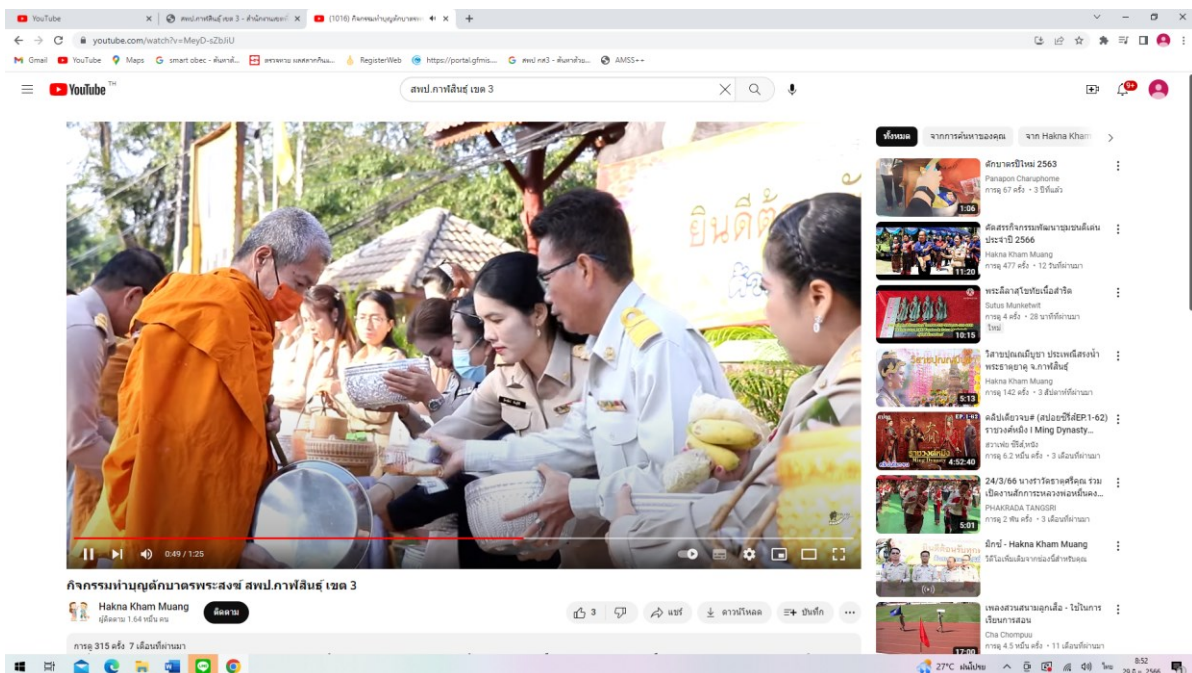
YouTube | สพป.กาฬสินธุ์ เขต 3 - สำนักงานเขต | (1016) กิจกรรมทำบุญตักบาตร

youtube.com/watch?v=MeyD-sZbJiU

Gmail YouTube Maps smart obec - ค้นหาสั... ตรวจสอบ ผลสลากกินแ... RegisterWeb https://portal.gfmis... สพป กส3 - ค้นหาด้วย... AMSS++

YouTube TH

สพป.กาฬสินธุ์ เขต 3

9+

ยินดีต้

0:49 / 1:25

กิจกรรมทำบุญตักบาตรพระสงฆ์ สพป.กาฬสินธุ์ เขต 3

Hakna Kham Muang
ผู้ติดตาม 1.64 หมื่น คน

ติดตาม

3 | แชร์ | ดาวน์โหลด | บันทึก | ...

การดู 315 ครั้ง 7 เดือนที่ผ่านมา

ทั้งหมด | จากการค้นหาของคุณ | จาก Hakna Kham

ตักบาตรปีใหม่ 2563
Panapon Charuphome
การดู 67 ครั้ง • 3 ปีที่แล้ว
1:06

คัดสรรกิจกรรมพัฒนาชุมชนดีเด่น ประจำปี 2566
Hakna Kham Muang
การดู 477 ครั้ง • 12 วันที่ผ่านมา
11:20

พระลีลาสโรชรัชเนื้อสำริด
Sutus Munketwit
การดู 4 ครั้ง • 28 นาทีที่ผ่านมา
ใหม่
10:15

วิสาขบุณณมีบูชา ประเพณีสรงน้ำพระธาตุยาคู จ.กาฬสินธุ์
Hakna Kham Muang
การดู 142 ครั้ง • 3 สัปดาห์ที่ผ่านมา
5:13

คลิปเดียวจบ# (สปอยซีรี่ส์EP.1-62) ราชวงศ์หมิง I Ming Dynasty...
สวาฟอ ซีรีส์จีน
การดู 6.2 หมื่น ครั้ง • 3 เดือนที่ผ่านมา
4:52:40

24/3/66 นางรำวัดธาตุศรีคุณ รวม เปิดงานสักการะหลวงพ่อพันคอ...
PHAKRADA TANGSRI
การดู 2 พัน ครั้ง • 3 เดือนที่ผ่านมา
5:01

มิกซ์ - Hakna Kham Muang
วิดีโอเพิ่มเติมจากช่องนี้สำหรับคุณ

เพลงสวนสนามลูกเสือ - ใช้ในการเรียนการสอน
Cha Chompuu
การดู 4.5 หมื่น ครั้ง • 11 เดือนที่ผ่านมา
17:00

27°C ฝนมีปรอย ไทย 8:52 29 มิ.ย. 2566